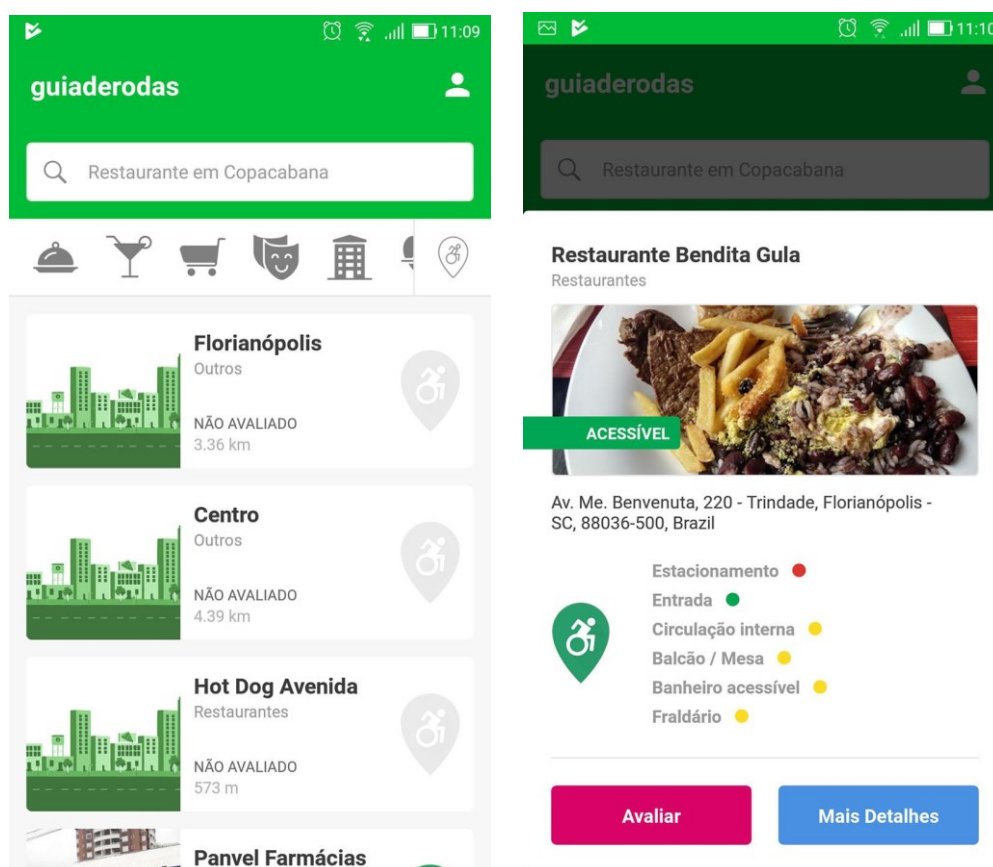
11:09

guiaderodas

Restaurante em Copacabana

Florianópolis
Outros
NÃO AVALIADO
3.36 km

Centro
Outros
NÃO AVALIADO
4.39 km

Hot Dog Avenida
Restaurantes
NÃO AVALIADO
573 m

Panvel Farmácias

11:10

guiaderodas

Restaurante em Copacabana

Restaurante Bendita Gula
Restaurantes

ACESSÍVEL

Av. Me. Benvenuta, 220 - Trindade, Florianópolis - SC, 88036-500, Brazil

Estacionamento
Entrada
Circulação interna
Balcão / Mesa
Banheiro acessível
Fraldário

Avaliar
Mais Detalhes